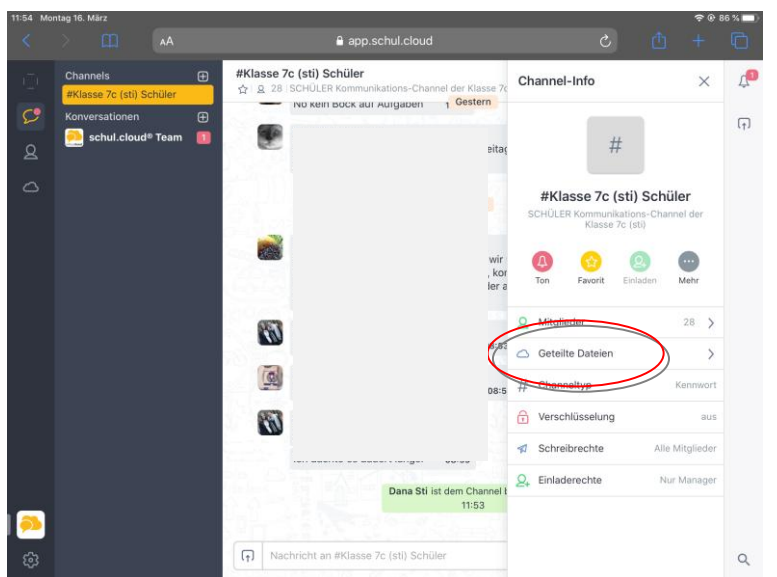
11:54 Montag 16. März

86 %

AA

app.schul.cloud

Channels

#Klasse 7c (sti) Schüler

Konversationen

schul.cloud® Team 1

#Klasse 7c (sti) Schüler

28 | SCHÜLER Kommunikations-Channel der Klasse 7c

No kein Bock auf Aufgaben

Gestern

Dana Sti ist dem Channel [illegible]
11:53

Nachricht an #Klasse 7c (sti) Schüler

Channel-Info

#

#Klasse 7c (sti) Schüler

SCHÜLER Kommunikations-Channel der Klasse 7c (sti)

Ton

Favorit

Einladen

Mehr

Mitglieder 28

Geteilte Dateien

Channeltyp Kennwort

Verschlüsselung aus

Schreibrechte Alle Mitglieder

Einladerechte Nur Manager